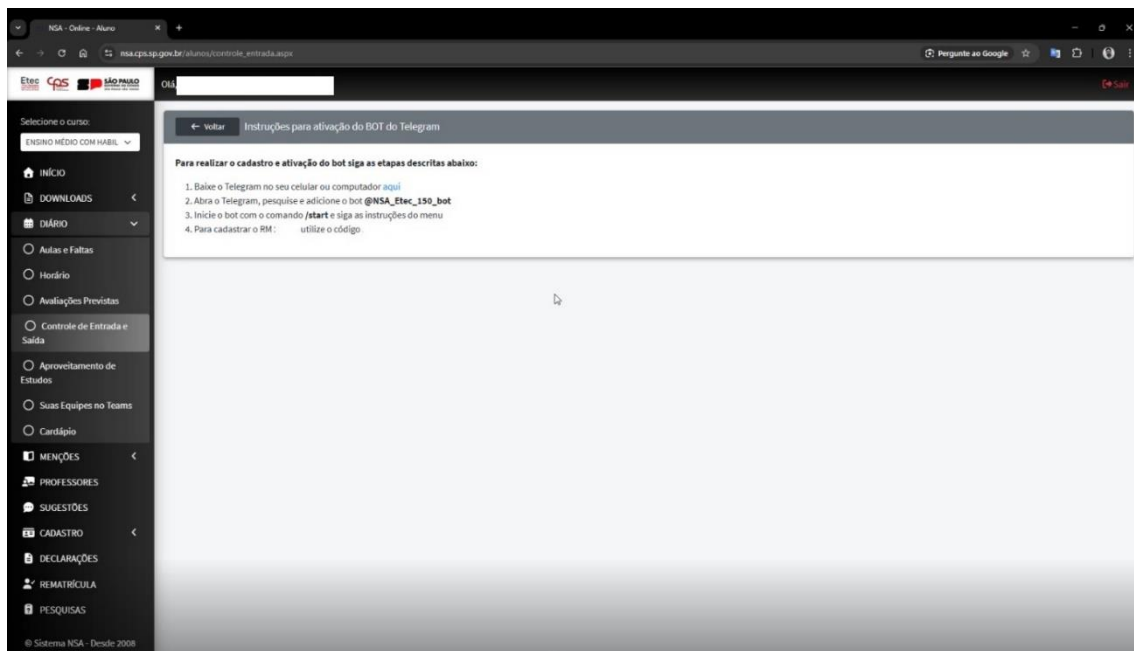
NSA - Online - Aluno

nsa.cps.sp.gov.br/alunos/controle_entrada.aspx

Pergunte ao Google

Etec CPS SÃO PAULO

Olá,

Sair

Selecione o curso:

ENSINO MÉDIO COM HABIL

INÍCIO

DOWNLOADS

DIÁRIO

Aulas e Faltas

Horário

Avaliações Previstas

Controle de Entrada e Saída

Aproveitamento de Estudos

Suas Equipes no Teams

Cardápio

MENÇÕES

PROFESSORES

SUGESTÕES

CADASTRO

DECLARAÇÕES

REMATRÍCULA

PESQUISAS

© Sistema NSA - Desde 2008

← Voltar

Instruções para ativação do BOT do Telegram

**Para realizar o cadastro e ativação do bot siga as etapas descritas abaixo:**

1. Baixe o Telegram no seu celular ou computador aqui
2. Abra o Telegram, pesquise e adicione o bot **@NSA_Etec_150_bot**
3. Inicie o bot com o comando **/start** e siga as instruções do menu
4. Para cadastrar o RM : utilize o código